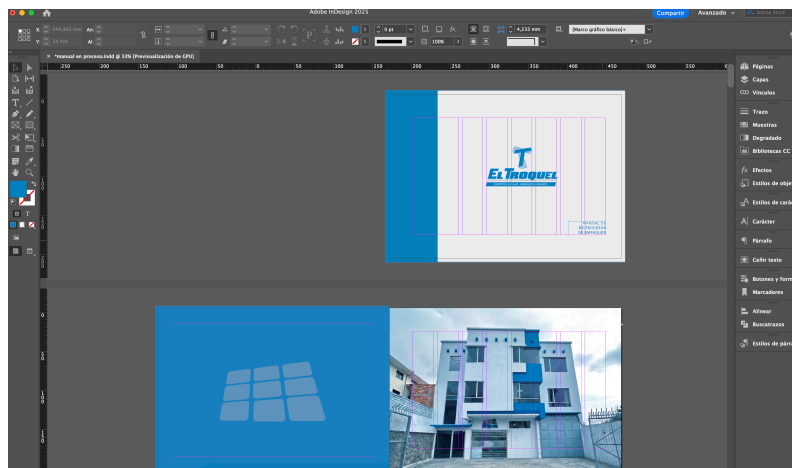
Adobe InDesign 2025

Compartir

Avanzado

X 494,403 mm

Y 39 mm

An

Al

0 pt

100%

4,233 mm

[Marco gráfico básico]+

*Manual en proceso.indd @ 33% [Previsualización de GPU]

250 200 150 100 50 0 50 100 150 200 250 300 350 400 450 500 550

EL TROQUEL

MANUAL DE PROCESOS DE EMPAQUES

Páginas

Capas

Vínculos

Trazo

Muestras

Degradado

Bibliotecas CC

Efectos

Estilos de obje

Estilos de cará

Carácter

Párrafo

Ceñir texto

Botones y form

Marcadores

Alinear

Buscatrazos

Estilos de párra